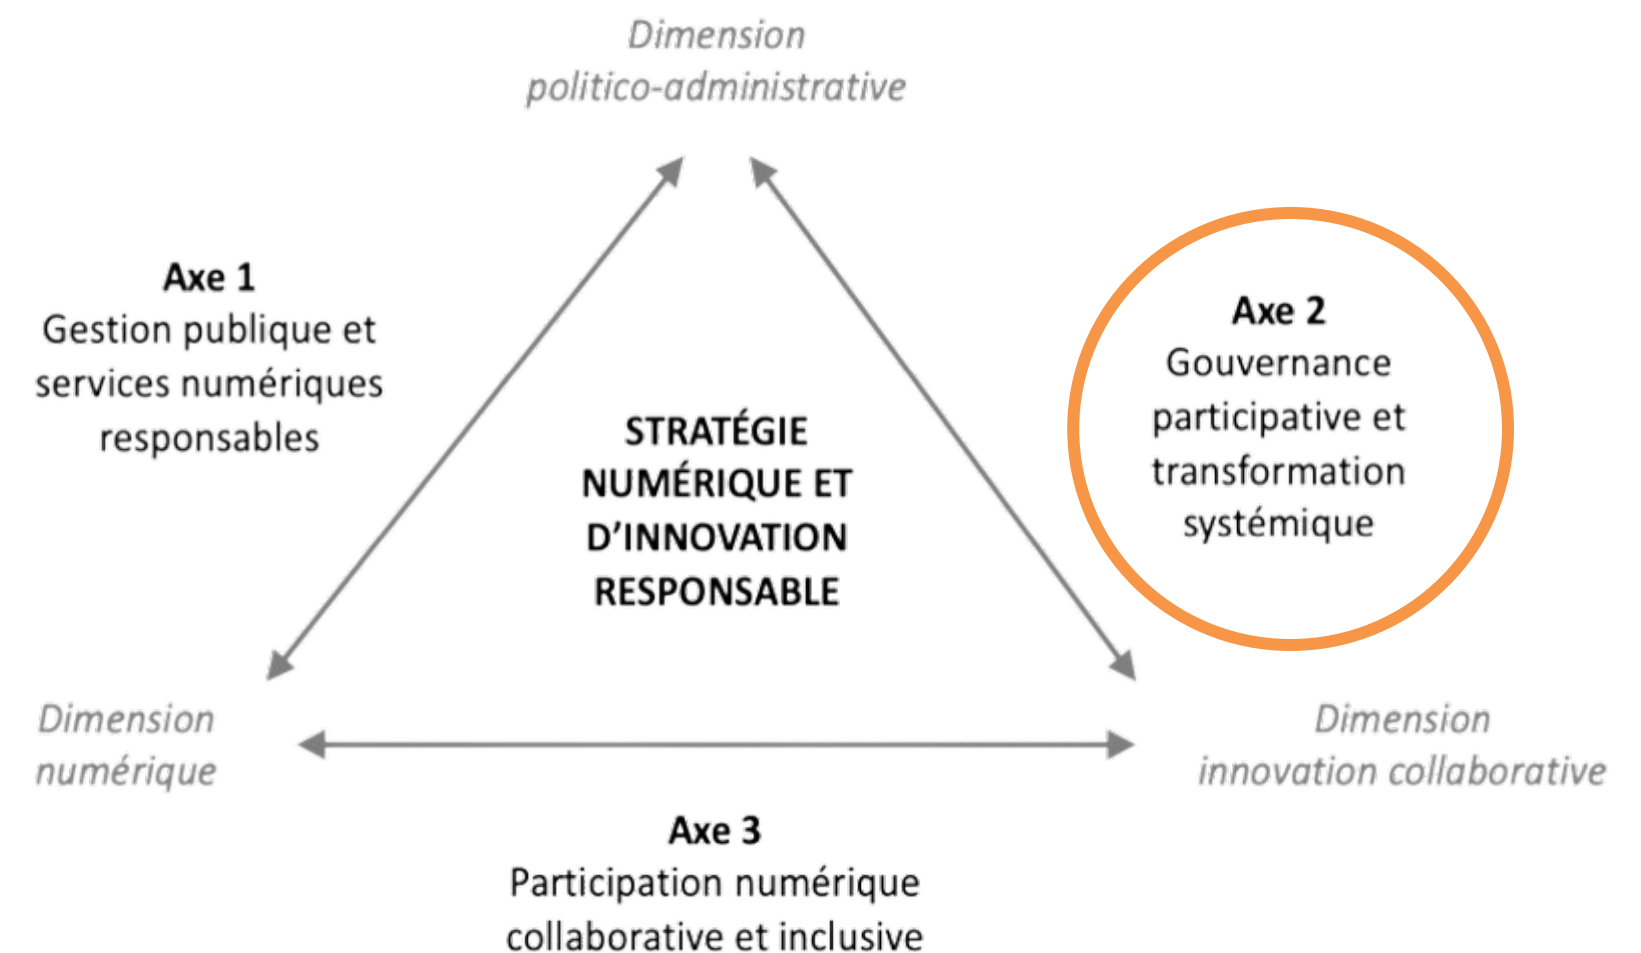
Dimension politico-administrative

Axe 1
Gestion publique et services numériques responsables

Axe 2
Gouvernance participative et transformation systémique

STRATÉGIE NUMÉRIQUE ET D'INNOVATION RESPONSABLE

Dimension numérique

Dimension innovation collaborative

Axe 3
Participation numérique collaborative et inclusive